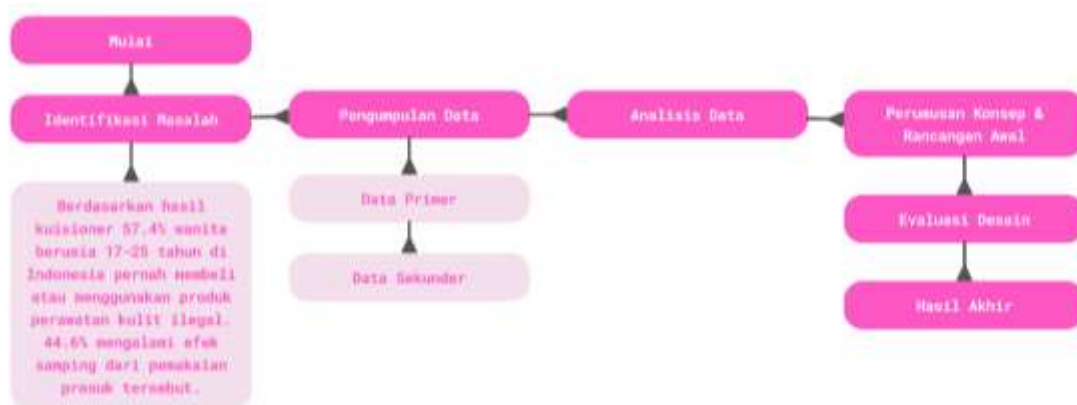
Mulai

Identifikasi Masalah

Berdasarkan hasil kuisioner 57.4% wanita berusia 17-25 tahun di Indonesia pernah membeli atau menggunakan produk perawatan kulit ilegal. 44.6% mengalami efek samping dari pemakaian produk tersebut.

Pengumpulan Data

Data Primer

Data Sekunder

Analisis Data

Perumusan Konsep & Rancangan Awal

Evaluasi Desain

Hasil Akhir